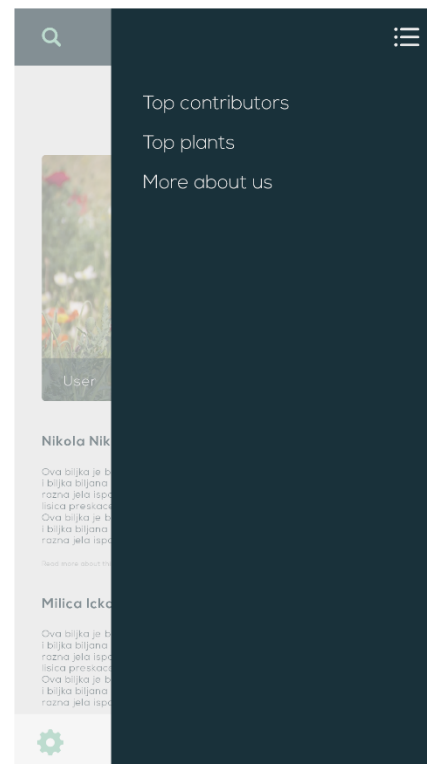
Top contributors
Top plants
More about us

User

Nikola Nik

Ova biljka je b
i biljka biljana
razna jela ispo
lisica preskac
Ova biljka je b
i biljka biljana
razna jela ispo

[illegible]

Milica Icko

Ova biljka je b
i biljka biljana
razna jela ispo
lisica preskac
Ova biljka je b
i biljka biljana
razna jela ispo